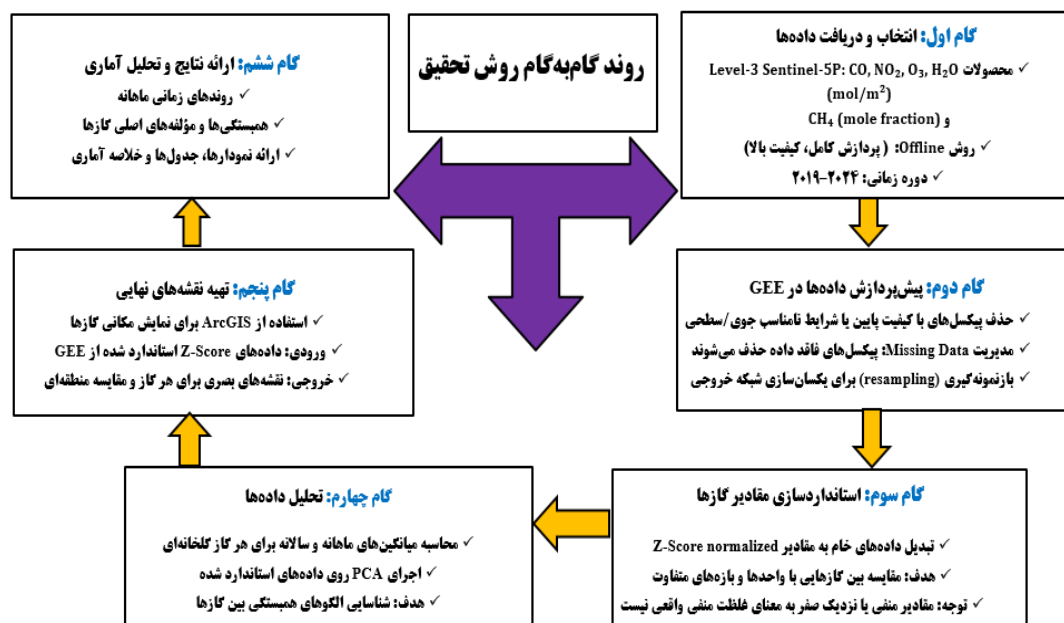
روند گام‌به‌گام روش تحقیق

گام اول: انتخاب و دریافت داده‌ها
✓ محصولات Level-3 Sentinel-5P: CO, $NO_2$, $O_3$, $H_2O$ ($mol/m^2$)
و $CH_4$ (mole fraction)
✓ روش Offline: (پردازش کامل، کیفیت بالا)
✓ دوره زمانی: ۲۰۲۴-۲۰۱۹

گام دوم: پیش‌پردازش داده‌ها در GEE
✓ حذف پیکسل‌های با کیفیت پایین یا شرایط نامناسب جوی/سطحی
✓ مدیریت Missing Data: پیکسل‌های فاقد داده حذف می‌شوند
✓ بازنمونه‌گیری (resampling) برای یکسان‌سازی شبکه خروجی

گام سوم: استانداردسازی مقادیر گازها
✓ تبدیل داده‌های خام به مقادیر Z-Score normalized
✓ هدف: مقایسه بین گازهایی با واحدها و بازه‌های متفاوت
✓ توجه: مقادیر منفی یا نزدیک صفر به معنای غلظت منفی واقعی نیست

گام چهارم: تحلیل داده‌ها
✓ محاسبه میانگین‌های ماهانه و سالانه برای هر گاز گلخانه‌ای
✓ اجرای PCA روی داده‌های استاندارد شده
✓ هدف: شناسایی الگوهای همبستگی بین گازها

گام پنجم: تهیه نقشه‌های نهایی
✓ استفاده از ArcGIS برای نمایش مکانی گازها
✓ ورودی: داده‌های Z-Score استاندارد شده از GEE
✓ خروجی: نقشه‌های بصری برای هر گاز و مقایسه منطقه‌ای

گام ششم: ارائه نتایج و تحلیل آماری
✓ روندهای زمانی ماهانه
✓ همبستگی‌ها و مؤلفه‌های اصلی گازها
✓ ارائه نمودارها، جدول‌ها و خلاصه آماری